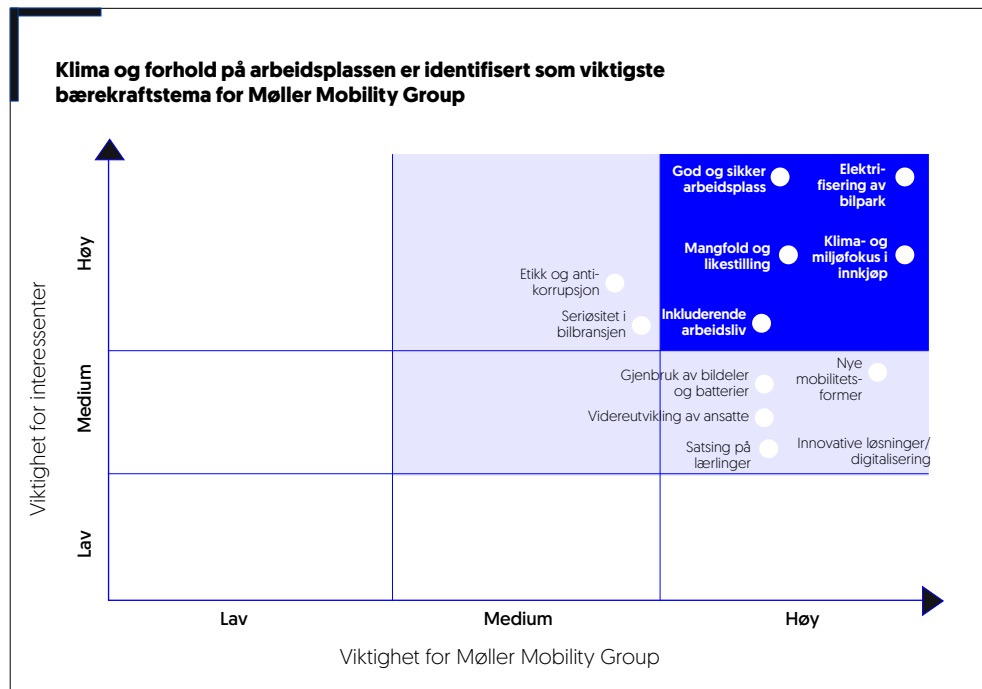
Klima og forhold på arbeidsplassen er identifisert som viktigste bærekraftstema for Møller Mobility Group

Viktighet for interessenter

Høy

Medium

Lav

God og sikker arbeidsplass

Elektrifisering av bilpark

Mangfold og likestilling

Klima- og miljøfokus i innkjøp

Etikk og antikorrupsjon

Seriøsitet i bilbransjen

Inkluderende arbeidsliv

Gjenbruk av bildeler og batterier

Nye mobilitetsformer

Videreutvikling av ansatte

Satsing på lærlinger

Innovative løsninger/ digitalisering

Lav

Medium

Høy

Viktighet for Møller Mobility Group